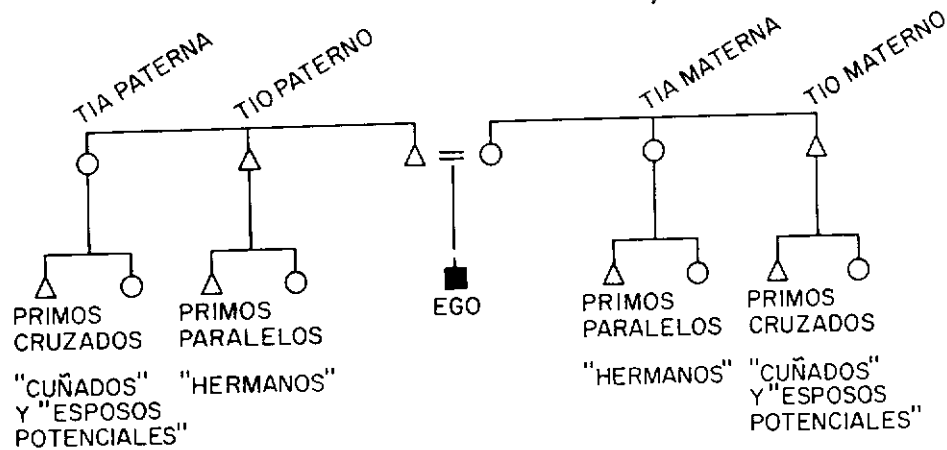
TIA PATERNA
TIO PATERNO
TIA MATERNA
TIO MATERNO

PRIMOS CRUZADOS
"CUÑADOS" Y "ESPOSOS POTENCIALES"

PRIMOS PARALELOS
"HERMANOS"

EGO

PRIMOS PARALELOS
"HERMANOS"

PRIMOS CRUZADOS
"CUÑADOS" Y "ESPOSOS POTENCIALES"